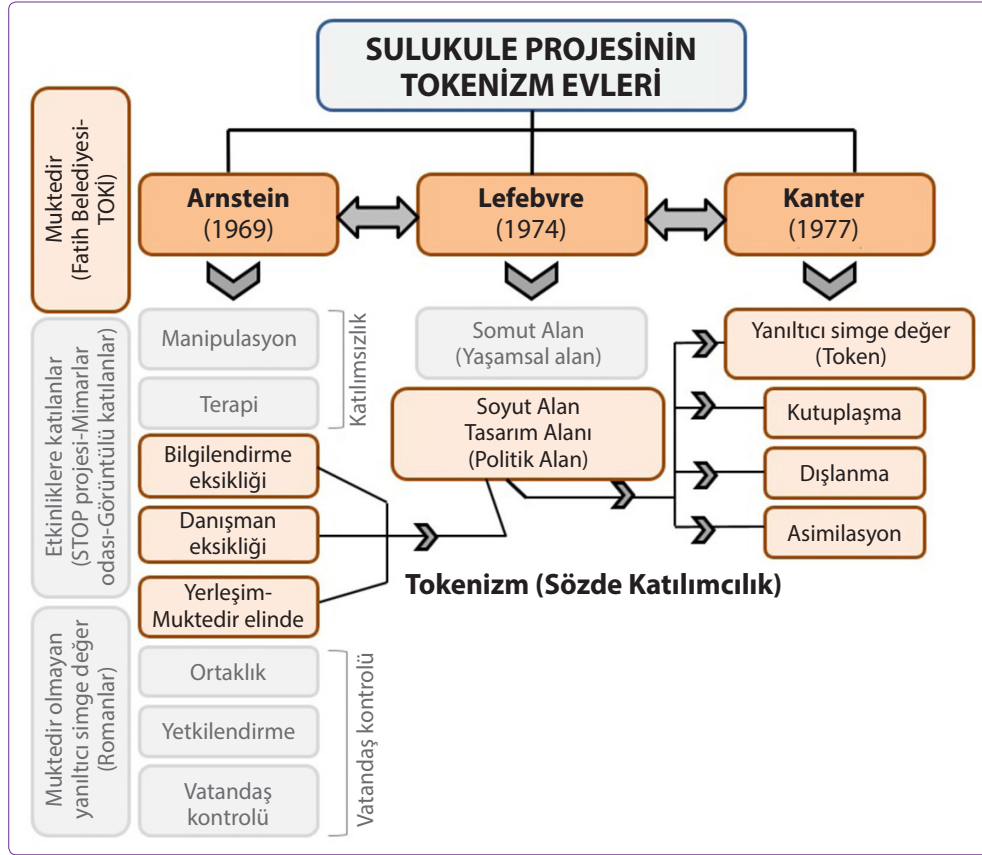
SULUKULE PROJESİNİN TOKENİZM EVLERİ

Muktedir (Fatih Belediyesi-TOKİ)

Arnstein (1969)

Lefebvre (1974)

Kanter (1977)

Etkinliklere katılanlar (STOP projesi-Mimarlar odası-Görüntülü katılanlar)

Manipulasyon

Terapi

Katılımsızlık

Bilgilendirme eksikliği

Danışman eksikliği

Yerleşim-Muktedir elinde

Muktedir olmayan yanıltıcı simge değer (Romanlar)

Ortaklık

Yetkilendirme

Vatandaş kontrolü

Vatandaş kontrolü

Somut Alan (Yaşamsal alan)

Soyut Alan Tasarım Alanı (Politik Alan)

Tokenizm (Sözde Katılımcılık)

Yanıltıcı simge değer (Token)

Kutuplaşma

Dışlanma

Asimilasyon